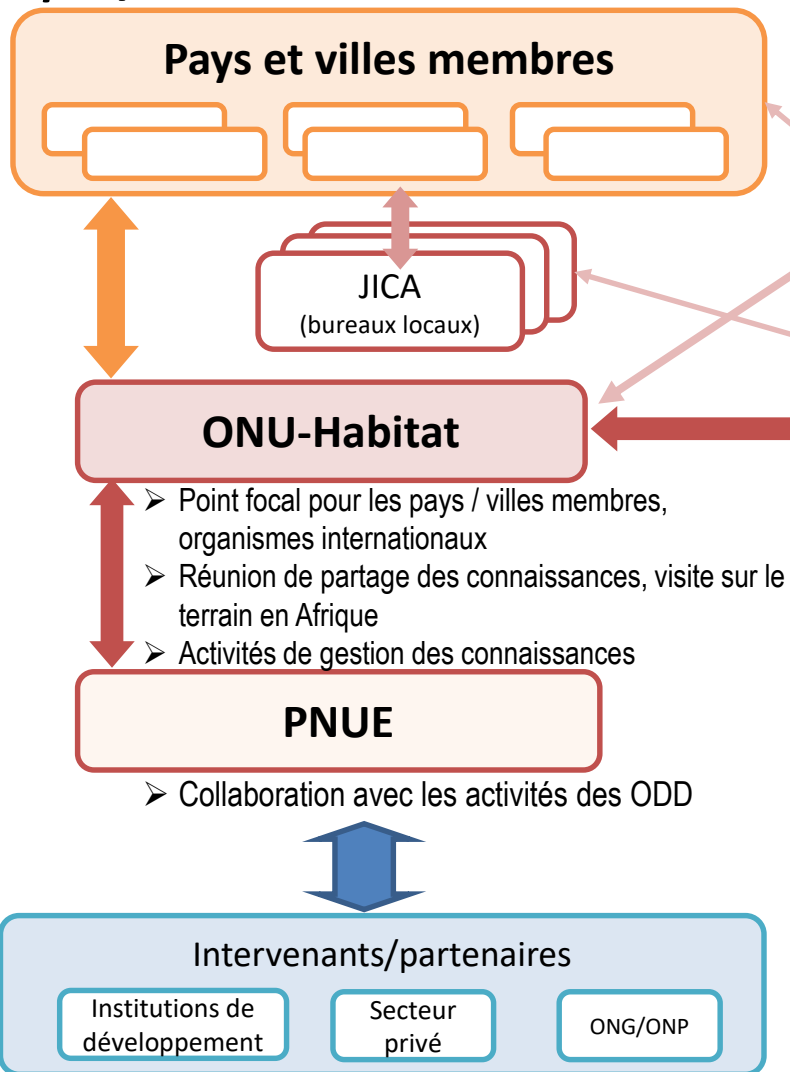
Pays et villes membres

JICA
(bureaux locaux)

ONU-Habitat

➢ Point focal pour les pays / villes membres, organismes internationaux
➢ Réunion de partage des connaissances, visite sur le terrain en Afrique
➢ Activités de gestion des connaissances

PNUE

➢ Collaboration avec les activités des ODD

Intervenants/partenaires

Institutions de développement

Secteur privé

ONG/ONP